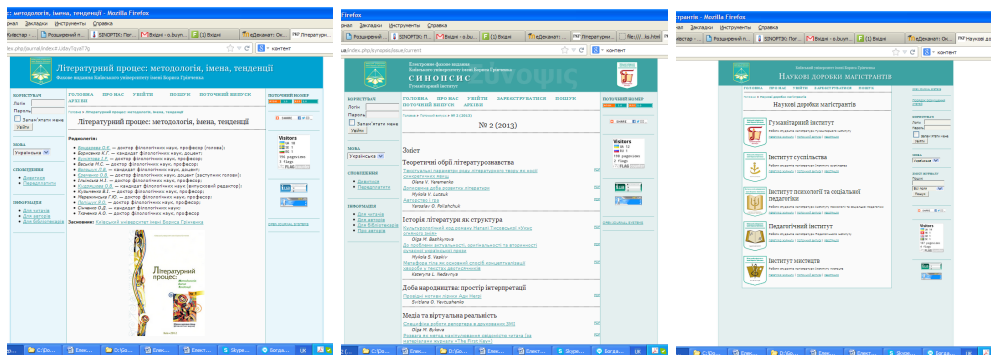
Літературний процес: методологія, імена, тенденції - Mozilla Firefox
Правка Вид Журнал Закладки Инструменты Справка

Літературний процес: методологія, імена, тенденції
Фахове видання Київського університету імені Бориса Грінченка

ГОЛОВНА ПРО НАС УВІЙТИ ПОШУК ПОТОЧНИЙ ВИПУСК АРХІВИ

Літературний процес: методологія, імена, тенденції

Редколегія:

Засновник: Київський університет імені Бориса Грінченка

Літературний процес:

КОРИСТУВАЧ
Логін
Пароль
Запам'ятати мене
Увійти

МОВА
Українська

СПОВІЩЕННЯ
Переглянути
Підписатися

ІНФОРМАЦІЯ
Для читачів
Для авторів
Для бібліотекарів

Visitors

Firefox
Закладки Инструменты Справка

Електронне фахове видання
Київського університету імені Бориса Грінченка
СИНОПСИС
Гуманітарний інститут

ГОЛОВНА ПРО НАС УВІЙТИ ЗАРЕЄСТРУВАТИСЯ ПОШУК ПОТОЧНИЙ ВИПУСК АРХІВИ

№ 2 (2013)

Зміст

Теоретичні обрії літературознавства
Olena H. Yaremenko
Myroslava K. Lucnuk
Yaroslav O. Polishchuk

Історія літератури як структура
Olga M. Bezhliyova
Myroslava S. Vasiliv
Kateryna L. Redchyts

Доба народництва: простір інтерпретації
Svetlana O. Yanusshenko

Медіа та віртуальна реальність
Olga M. Bylova

Наукові доробки магістрантів - Mozilla Firefox

Київський університет імені Бориса Грінченка
Наукові доробки магістрантів

Наукові доробки магістрантів

Гуманітарний інститут
Інститут суспільства
Інститут психології та соціальної педагогіки
Педагогічний інститут
Інститут мистецтв

Skype™
UK